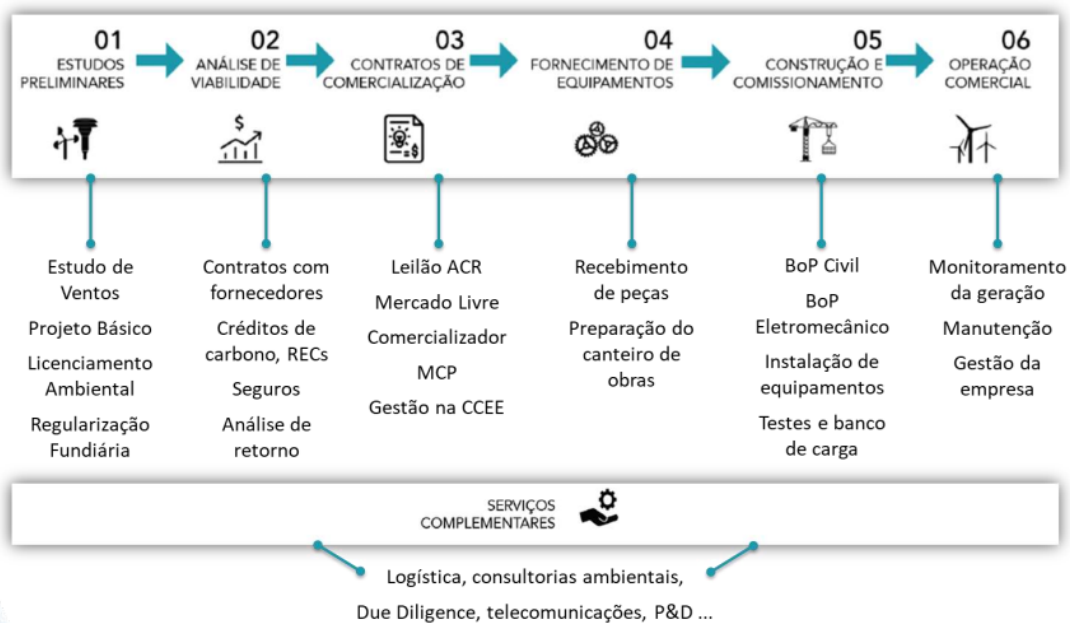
01
ESTUDOS PRELIMINARES

02
ANÁLISE DE VIABILIDADE

03
CONTRATOS DE COMERCIALIZAÇÃO

04
FORNECIMENTO DE EQUIPAMENTOS

05
CONSTRUÇÃO E COMISSIONAMENTO

06
OPERAÇÃO COMERCIAL

Estudo de Ventos
Projeto Básico
Licenciamento Ambiental
Regularização Fundiária

Contratos com fornecedores
Créditos de carbono, RECs
Seguros
Análise de retorno

Leilão ACR
Mercado Livre
Comercializador
MCP
Gestão na CCEE

Recebimento de peças
Preparação do canteiro de obras

BoP Civil
BoP Eletromecânico
Instalação de equipamentos
Testes e banco de carga

Monitoramento da geração
Manutenção
Gestão da empresa

SERVIÇOS COMPLEMENTARES

Logística, consultorias ambientais, Due Diligence, telecomunicações, P&D ...